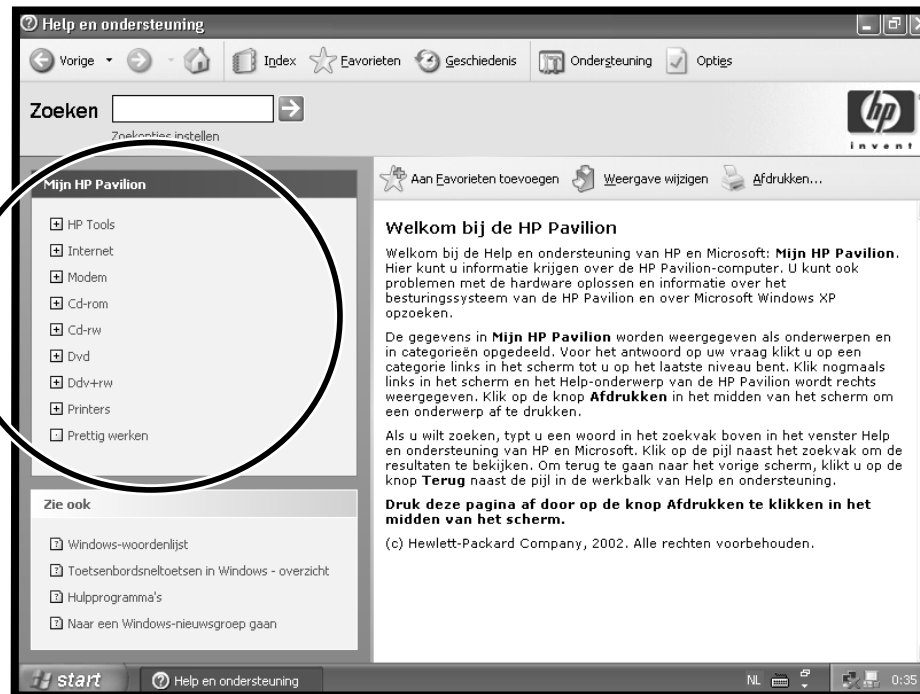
Help en ondersteuning

Vorige Index Favorieten Geschiedenis Ondersteuning Opties

Zoeken

Zoekopties instellen

hp
invent

Mijn HP Pavilion

HP Tools
Internet
Modem
Cd-rom
Cd-rw
Dvd
Ddv+rw
Printers
Prettig werken

Zie ook

Windows-woordenlijst
Toetsenbordsneltoetsen in Windows - overzicht
Hulpprogramma's
Naar een Windows-nieuwsgroep gaan

Aan Favorieten toevoegen Weergave wijzigen Afdrukken...

Welkom bij de HP Pavilion

Welkom bij de Help en ondersteuning van HP en Microsoft: **Mijn HP Pavilion**. Hier kunt u informatie krijgen over de HP Pavilion-computer. U kunt ook problemen met de hardware oplossen en informatie over het besturingssysteem van de HP Pavilion en over Microsoft Windows XP opzoeken.

De gegevens in **Mijn HP Pavilion** worden weergegeven als onderwerpen en in categorieën opgedeeld. Voor het antwoord op uw vraag klikt u op een categorie links in het scherm tot u op het laatste niveau bent. Klik nogmaals links in het scherm en het Help-onderwerp van de HP Pavilion wordt rechts weergegeven. Klik op de knop **Afdrukken** in het midden van het scherm om een onderwerp af te drukken.

Als u wilt zoeken, typt u een woord in het zoekvak boven in het venster Help en ondersteuning van HP en Microsoft. Klik op de pijl naast het zoekvak om de resultaten te bekijken. Om terug te gaan naar het vorige scherm, klikt u op de knop **Terug** naast de pijl in de werkbalk van Help en ondersteuning.

**Druk deze pagina af door op de knop Afdrukken te klikken in het midden van het scherm.**

(c) Hewlett-Packard Company, 2002. Alle rechten voorbehouden.

start Help en ondersteuning NL 0:35